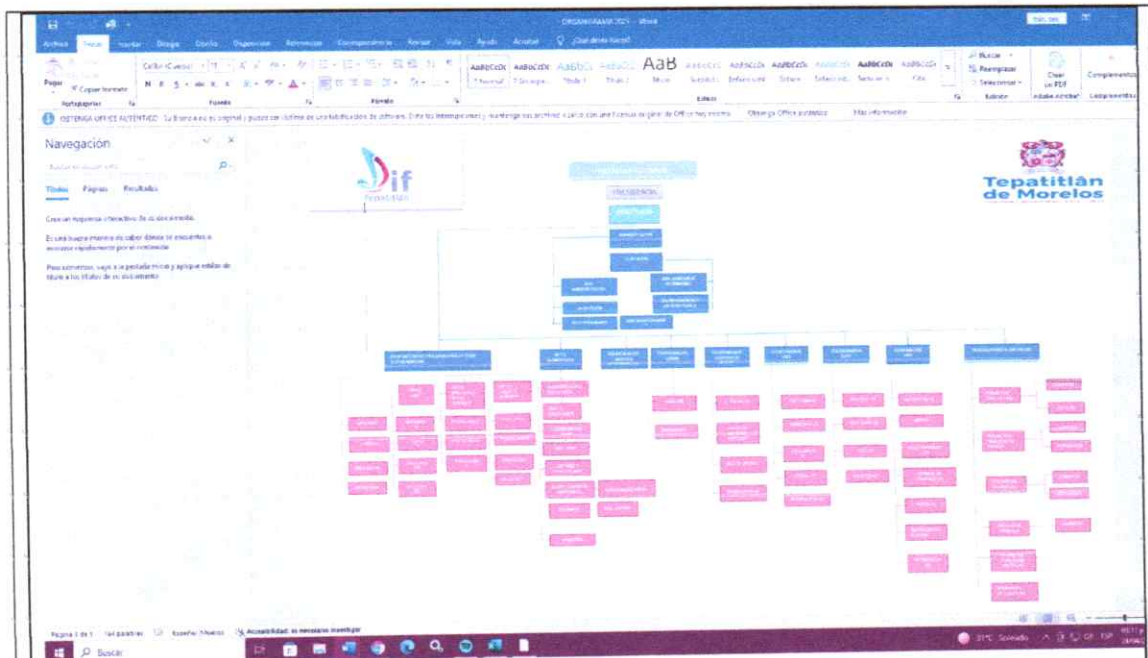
ORGANIGRAMA 2021 - Word

Archivo Inicio Insertar Diseño Disposición Referencias Correspondencia Revisar Vista Ayuda Acrobat ¿Qué desea hacer?

Pegar Copiar formato Portapapeles Fuente Párrafo Estilos Edición

AaBbCcDc AaBbCcDc AaBbCc AaBbCc AaB AaBbCcD AaBbCcDc AaBbCcDc AaBbCcDc AaBbCcDc AaBbCcDc

1 Normal 1 Sin espac... Título 1 Título 2 Título Subtítulo Énfasis sutil Énfasis Énfasis int... Cita

Buscar Reemplazar Seleccionar

Crear un PDF Complementos

OBTENGA OFFICE AUTÉNTICO Su licencia no es original y puede ser víctima de una falsificación de software. Evite las interrupciones y mantenga sus archivos a salvo con una licencia original de Office hoy mismo. Obtenga Office auténtico Más información

Navegación

Buscar en documento

Títulos Páginas Resultados

Cree un esquema interactivo de su documento.

Es una buena manera de saber dónde se encuentra o moverse rápidamente por el contenido.

Para comenzar, vaya a la pestaña Inicio y aplique estilos de título a los títulos de su documento.

Dif Tepatitlán

Tepatitlán de Morelos

PRESIDENCIA

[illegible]

Página 1 de 1 Accesibilidad: es necesario investigar

Buscar

31°C Soleado ESP